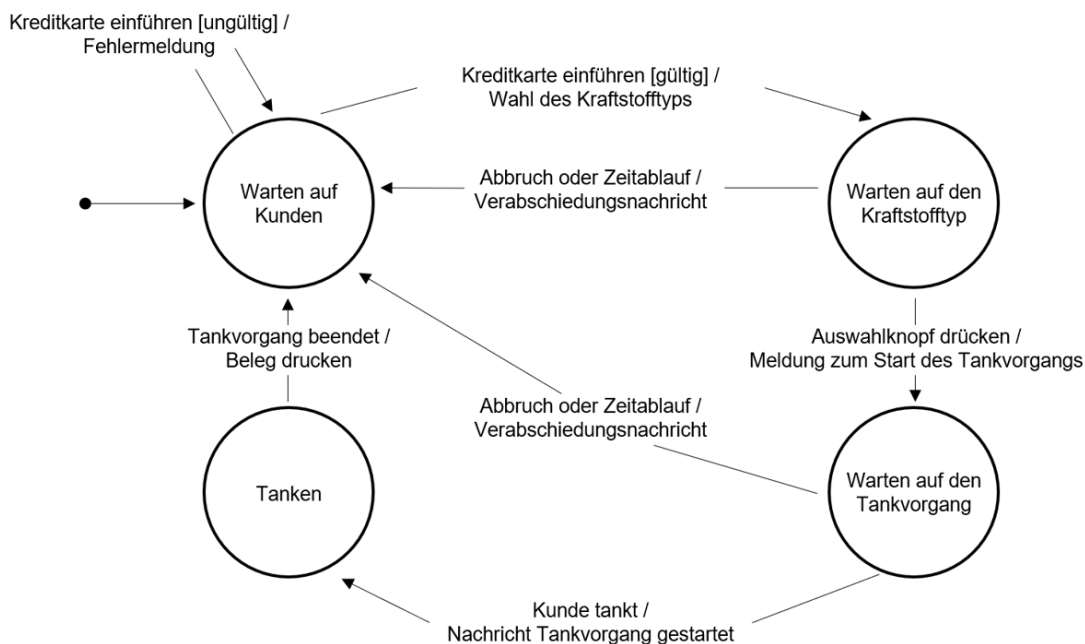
Kreditkarte einführen [ungültig] / Fehlermeldung

Kreditkarte einführen [gültig] / Wahl des Kraftstofftyps

Warten auf Kunden

Abbruch oder Zeitablauf / Verabschiedungsnachricht

Warten auf den Kraftstofftyp

Tankvorgang beendet / Beleg drucken

Auswahlknopf drücken / Meldung zum Start des Tankvorgangs

Abbruch oder Zeitablauf / Verabschiedungsnachricht

Tanken

Warten auf den Tankvorgang

Kunde tankt / Nachricht Tankvorgang gestartet